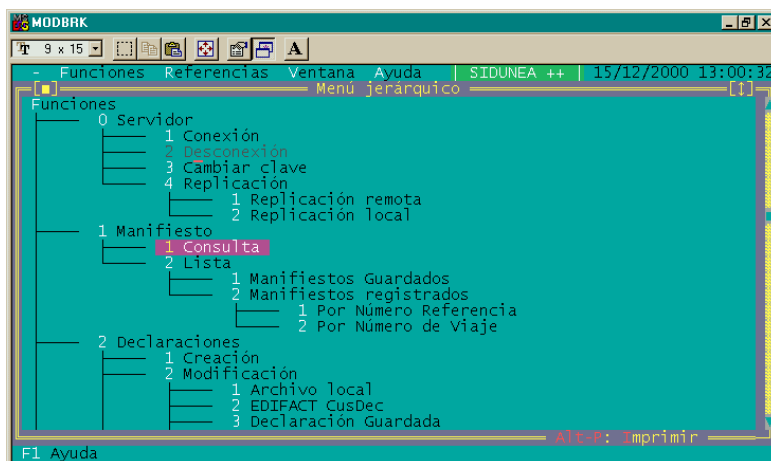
MODBRK

9 x 15 A

- Funciones Referencias Ventana Ayuda | SIDUNEA ++ | 15/12/2000 13:00:32

[■] Menú jerárquico [↕]

Funciones
0 Servidor
1 Conexión
2 Desconexión
3 Cambiar clave
4 Replicación
1 Replicación remota
2 Replicación local
1 Manifiesto
1 Consulta
2 Lista
1 Manifiestos Guardados
2 Manifiestos registrados
1 Por Número Referencia
2 Por Número de Viaje
2 Declaraciones
1 Creación
2 Modificación
1 Archivo local
2 EDIFACT CusDec
3 Declaración Guardada

Alt-P: Imprimir

F1 Ayuda